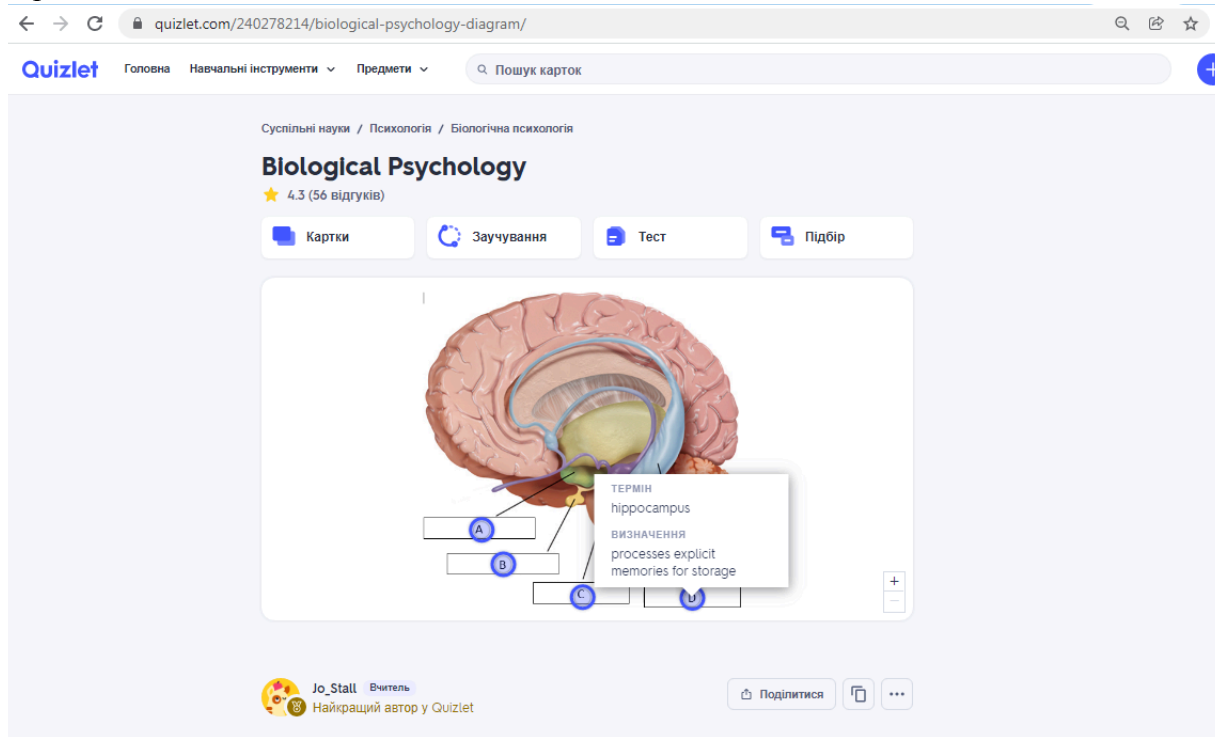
quizlet.com/240278214/biological-psychology-diagram/

Quizlet Головна Навчальні інструменти Предмети Пошук карток

Суспільні науки / Психологія / Біологічна психологія

Biological Psychology

4.3 (56 відгуків)

Картки Заучування Тест Підбір

A
B
C
D

ТЕРМІН
hippocampus

ВИЗНАЧЕННЯ
processes explicit memories for storage

+
−

Jo_Stall Вчитель
Найкращий автор у Quizlet

Поділитися